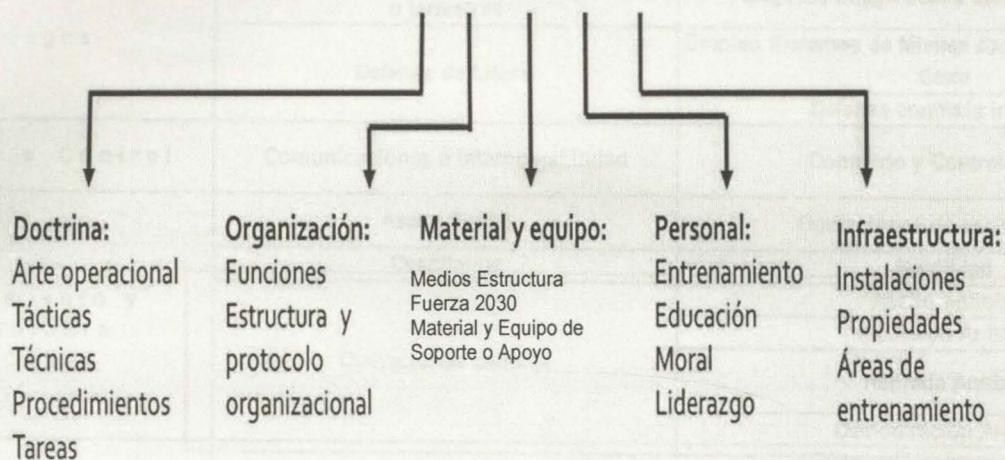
Doctrina:
Arte operacional
Tácticas
Técnicas
Procedimientos
Tareas

Organización:
Funciones
Estructura y protocolo organizacional

Material y equipo:
Medios Estructura Fuerza 2030
Material y Equipo de Soporte o Apoyo

Personal:
Entrenamiento
Educación
Moral
Liderazgo

Infraestructura:
Instalaciones
Propiedades
Áreas de entrenamiento